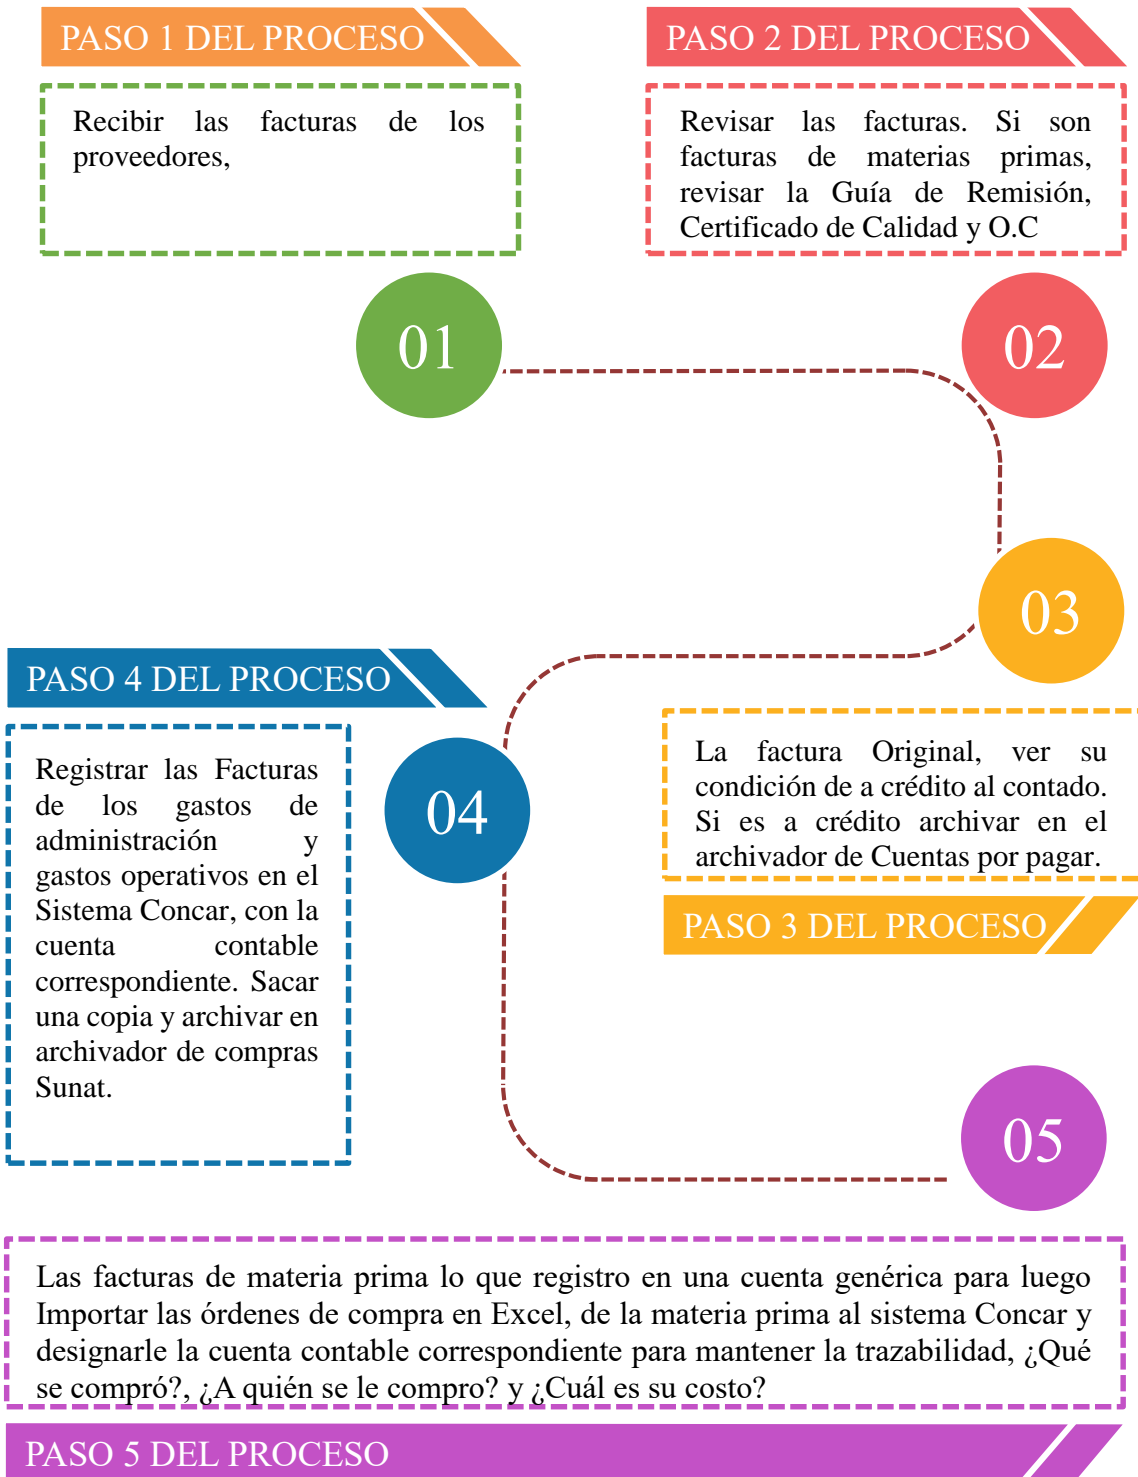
PASO 1 DEL PROCESO

Recibir las facturas de los proveedores,

PASO 2 DEL PROCESO

Revisar las facturas. Si son facturas de materias primas, revisar la Guía de Remisión, Certificado de Calidad y O.C

01

02

03

PASO 4 DEL PROCESO

Registrar las Facturas de los gastos de administración y gastos operativos en el Sistema Concar, con la cuenta contable correspondiente. Sacar una copia y archivar en archivador de compras Sunat.

04

La factura Original, ver su condición de a crédito al contado. Si es a crédito archivar en el archivador de Cuentas por pagar.

PASO 3 DEL PROCESO

05

Las facturas de materia prima lo que registro en una cuenta genérica para luego Importar las órdenes de compra en Excel, de la materia prima al sistema Concar y designarle la cuenta contable correspondiente para mantener la trazabilidad, ¿Qué se compró?, ¿A quién se le compro? y ¿Cuál es su costo?

PASO 5 DEL PROCESO